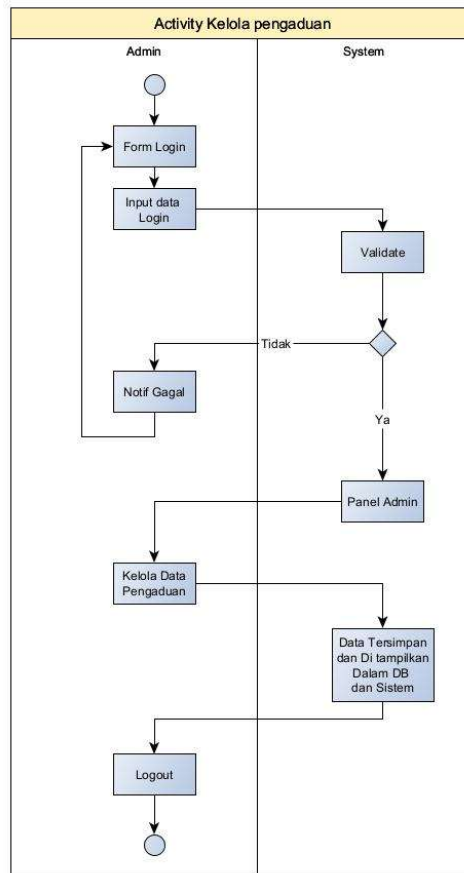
Activity Kelola pengaduan

Admin

System

Form Login

Input data Login

Validate

Tidak

Notif Gagal

Ya

Panel Admin

Kelola Data Pengaduan

Data Tersimpan dan Di tampilkan Dalam DB dan Sistem

Logout